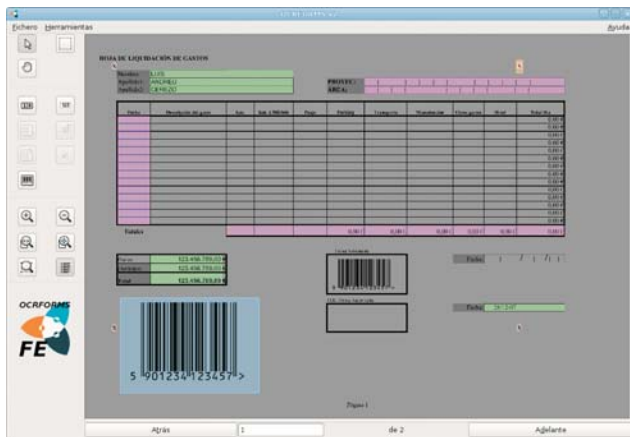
Fichero Herramientas

Ayuda

HOJA DE LIQUIDACIÓN DE GASTOS

Nombre: LUIS
Apellido1: ANDRES
Apellido2: GRANDE

PROYEC.:
AREA:

| Fecha | Descripción del gasto | Km | Km x 0,19 | Peaje | Parking | Transporte | Manutención | Otros gastos | Hotel | Total fila |
|---|---|---|---|---|---|---|---|---|---|---|
| | | | | | | | | | | 0,00 € |
| | | | | | | | | | | 0,00 € |
| | | | | | | | | | | 0,00 € |
| | | | | | | | | | | 0,00 € |
| | | | | | | | | | | 0,00 € |
| | | | | | | | | | | 0,00 € |
| | | | | | | | | | | 0,00 € |
| | | | | | | | | | | 0,00 € |
| | | | | | | | | | | 0,00 € |
| | | | | | | | | | | 0,00 € |
| | | | | | | | | | | 0,00 € |
| | | | | | | | | | | 0,00 € |
| | | | | | | | | | | 0,00 € |
| | | | | | | | | | | 0,00 € |
| Totales | | | | | 0,00 € | 0,00 € | 0,00 € | 0,00 € | 0,00 € | |

Gastos: 123.456.789,03 €
Anticipos: 123.456.789,03 €
Total: 123.456.789,03 €

Firma Solicitante

Fecha: / /

VB. Firma Autorizante

Fecha: 26/12/07

OCRFORMS
FE

5 901234 123457 >

Página 1

Atrás
1
de 2
Adelante